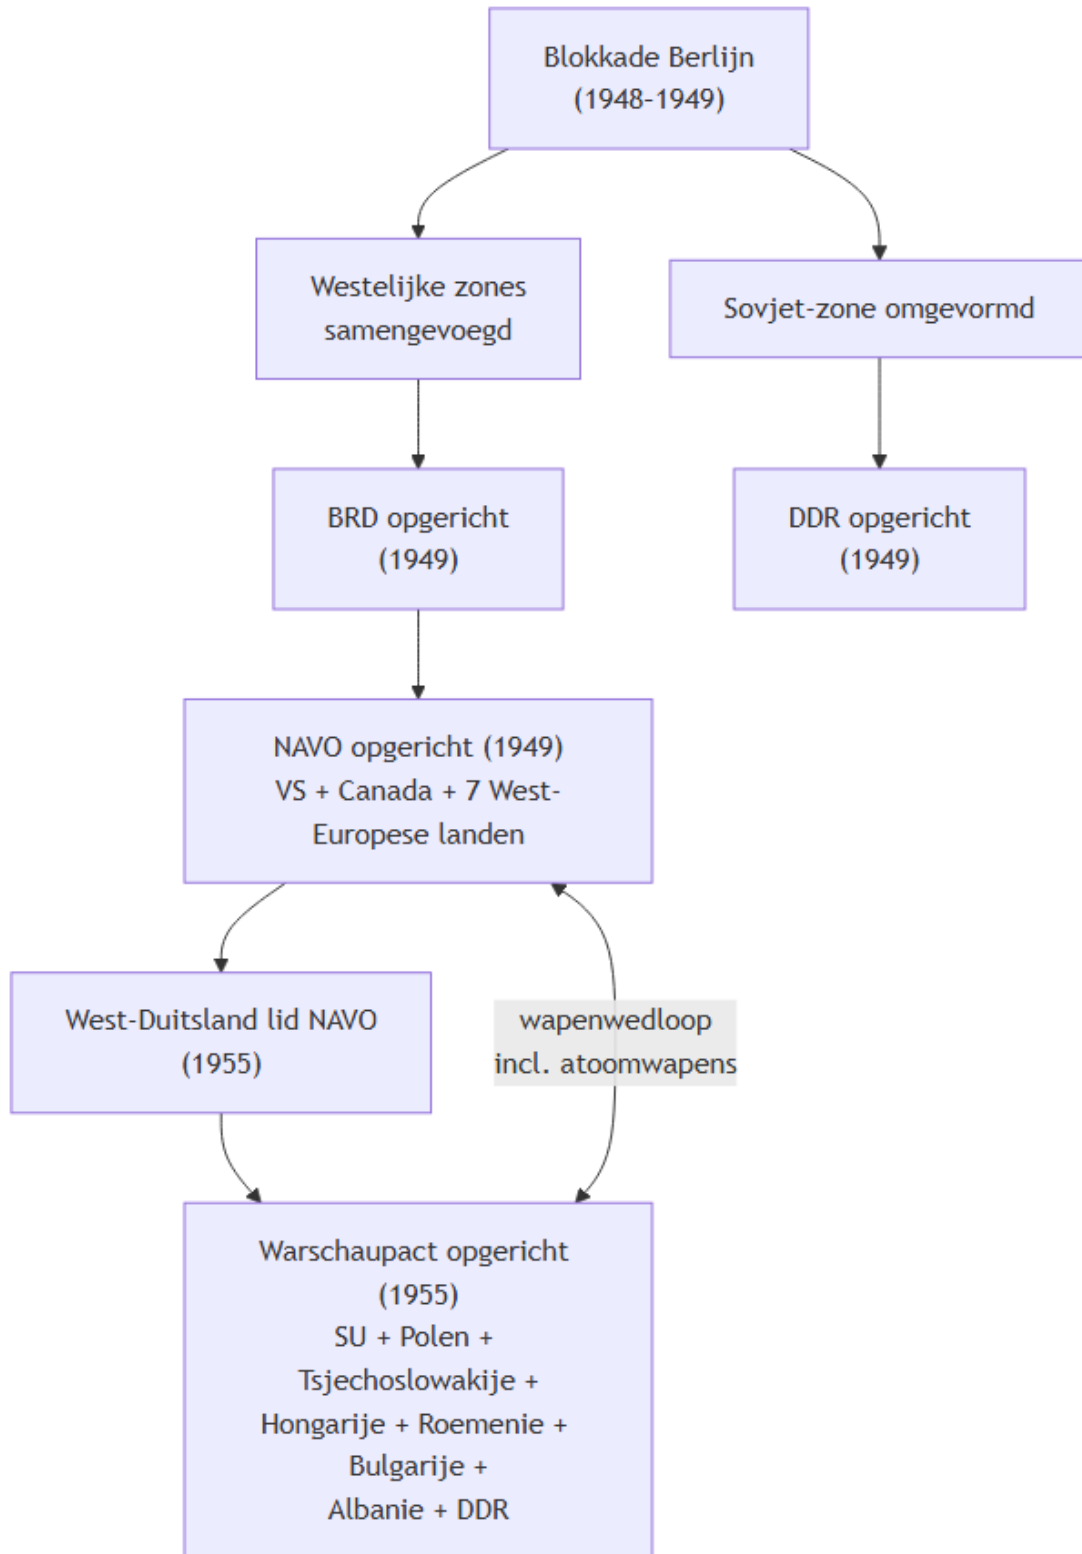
Blokkade Berlijn (1948-1949)

Westelijke zones samengevoegd

Sovjet-zone omgevormd

BRD opgericht (1949)

DDR opgericht (1949)

NAVO opgericht (1949) VS + Canada + 7 West-Europese landen

West-Duitsland lid NAVO (1955)

wapenwedloop incl. atoomwapens

Warschaupact opgericht (1955) SU + Polen + Tsjechoslowakije + Hongarije + Roemenie + Bulgarije + Albanie + DDR